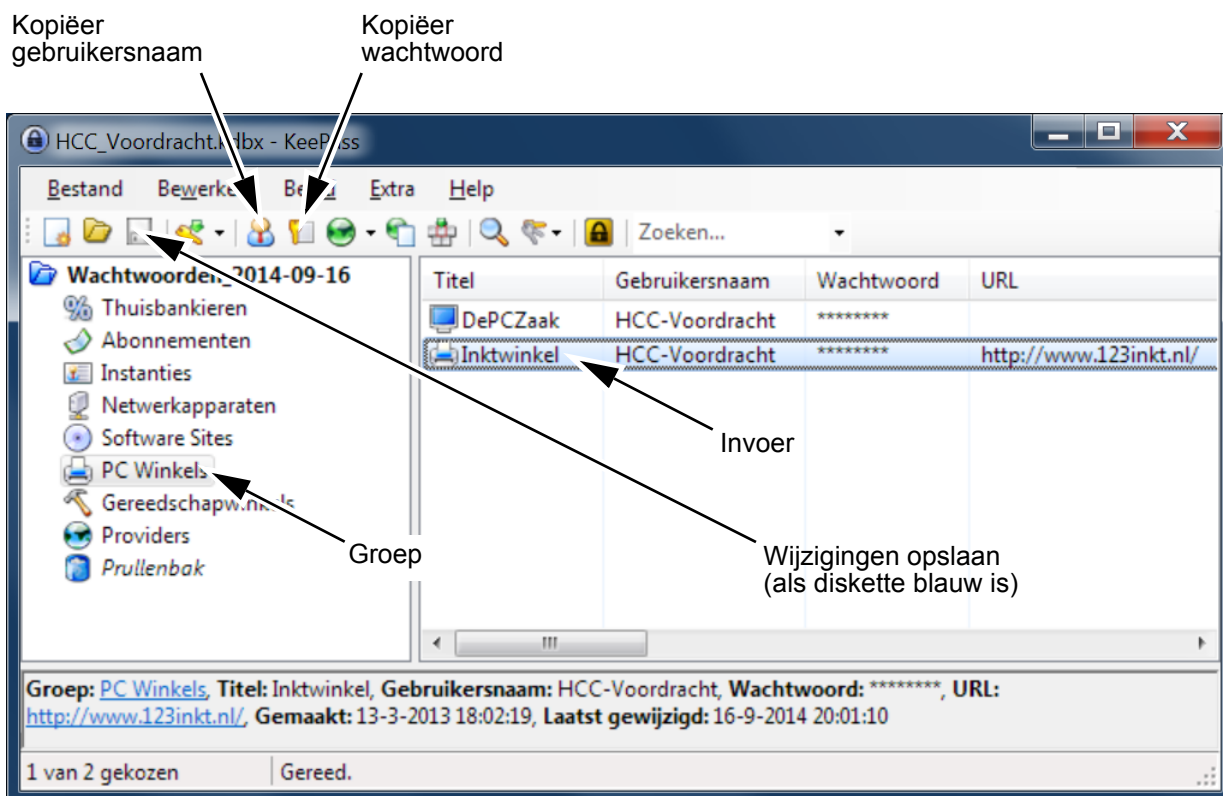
Kopiëer gebruikersnaam

Kopiëer wachtwoord

HCC_Voordracht.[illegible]dbx - Kee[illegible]ss

Bestand Bewerke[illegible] Be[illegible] Extra Help

Zoeken...

Wachtwoorden_2014-09-16
Thuisbankieren
Abonnementen
Instanties
Netwerkapparaten
Software Sites
PC Winkels
Gereedschapw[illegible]s
Providers
Prullenbak

| Titel | Gebruikersnaam | Wachtwoord | URL |
|---|---|---|---|
| DePCZaak | HCC-Voordracht | ******** | |
| Inktwinkel | HCC-Voordracht | ******** | http://www.123inkt.nl/ |

Invoer

Groep

Wijzigingen opslaan (als diskette blauw is)

Groep: PC Winkels, Titel: Inktwinkel, Gebruikersnaam: HCC-Voordracht, Wachtwoord: ********, URL: http://www.123inkt.nl/, Gemaakt: 13-3-2013 18:02:19, Laatst gewijzigd: 16-9-2014 20:01:10

1 van 2 gekozen
Gereed.